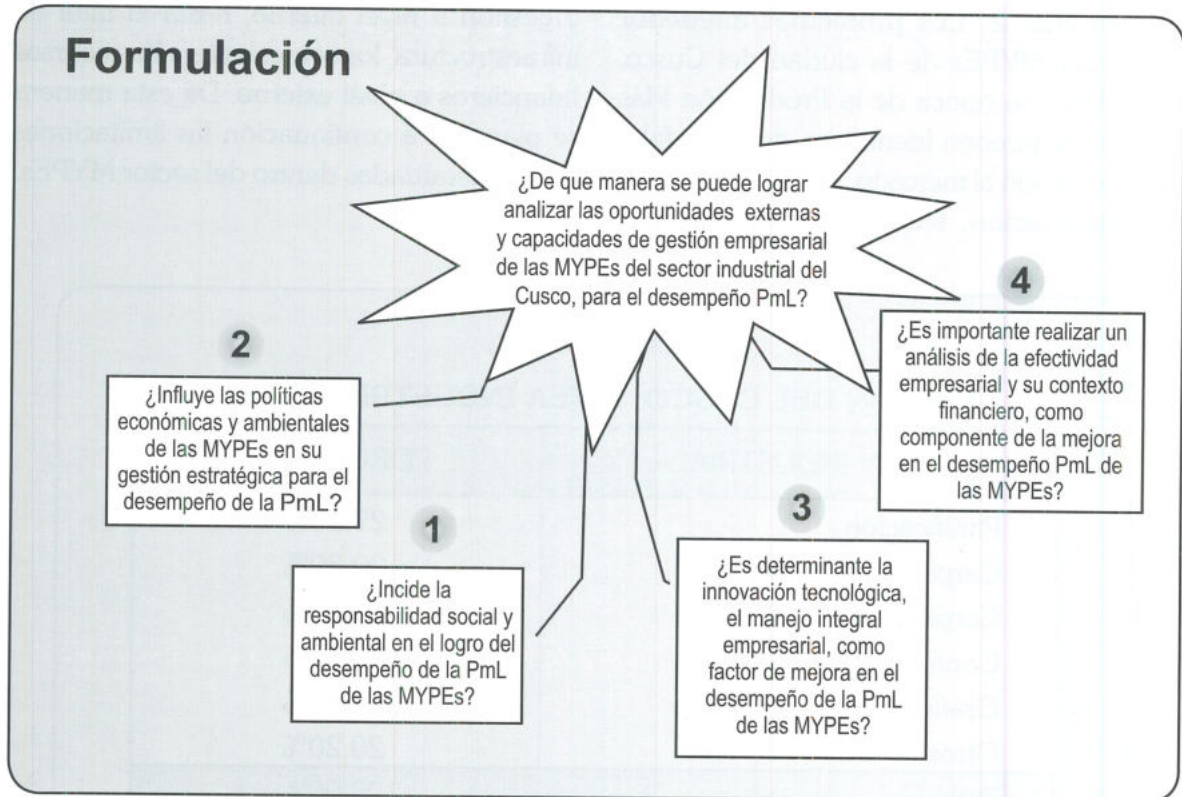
Formulación

¿De que manera se puede lograr analizar las oportunidades externas y capacidades de gestión empresarial de las MYPEs del sector industrial del Cusco, para el desempeño PmL?

2

¿Influye las políticas económicas y ambientales de las MYPEs en su gestión estratégica para el desempeño de la PmL?

4

¿Es importante realizar un análisis de la efectividad empresarial y su contexto financiero, como componente de la mejora en el desempeño PmL de las MYPEs?

1

¿Incide la responsabilidad social y ambiental en el logro del desempeño de la PmL de las MYPEs?

3

¿Es determinante la innovación tecnológica, el manejo integral empresarial, como factor de mejora en el desempeño de la PmL de las MYPEs?